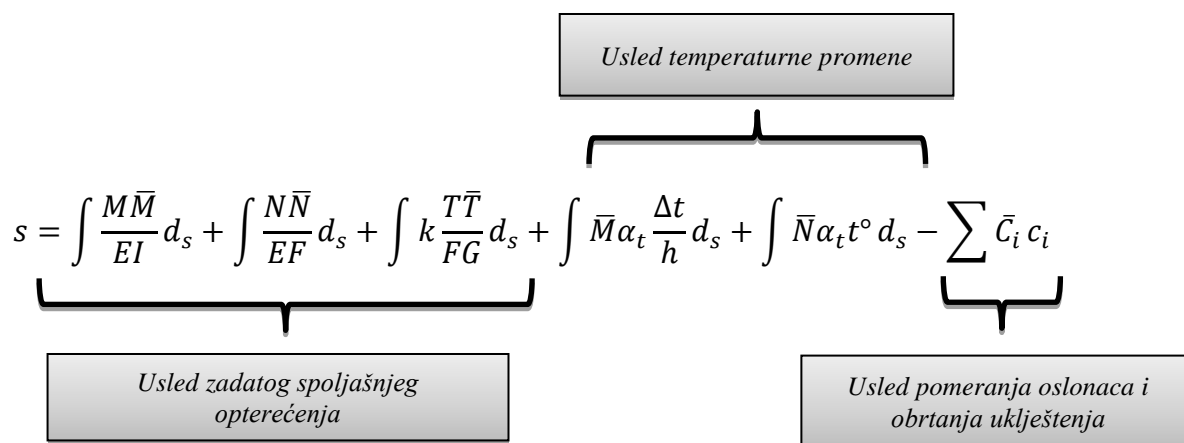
Usled temperaturne promene

$s = \int \frac{M\bar{M}}{EI} d_s + \int \frac{N\bar{N}}{EF} d_s + \int k \frac{T\bar{T}}{FG} d_s + \int \bar{M} \alpha_t \frac{\Delta t}{h} d_s + \int \bar{N} \alpha_t t^\circ d_s - \sum \bar{C}_i c_i$

Usled zadatog spoljašnjeg opterećenja

Usled pomeranja oslonaca i obrtanja uklještenja